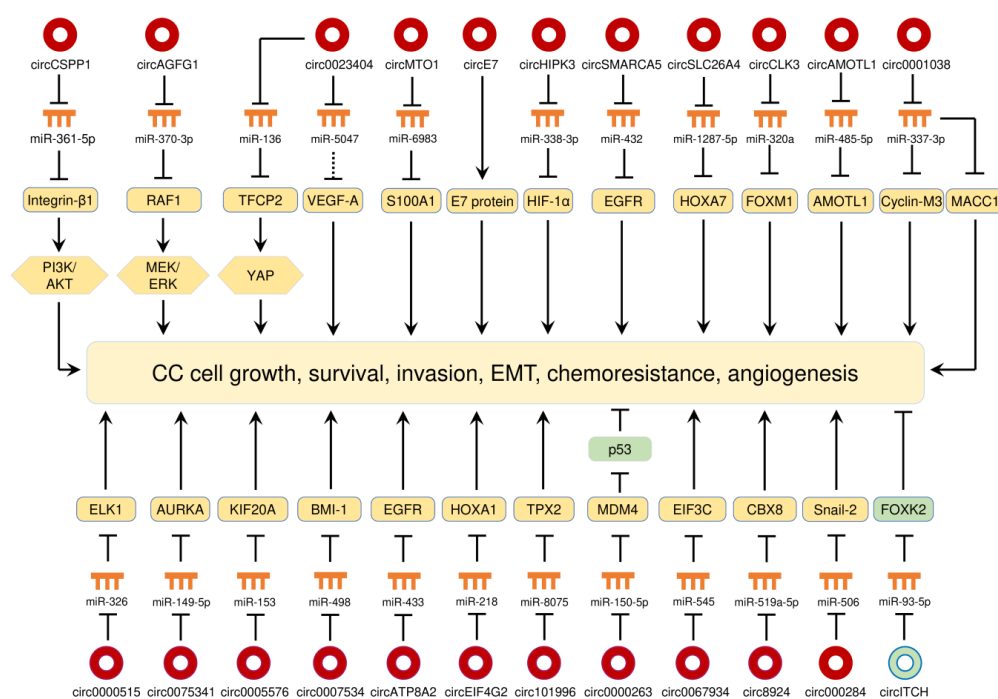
circCSPP1
miR-361-5p
Integrin-β1
PI3K/AKT

circAGFG1
miR-370-3p
RAF1
MEK/ERK

miR-136
TFCP2
YAP

circ0023404
miR-5047
VEGF-A

circMTO1
miR-6983
S100A1

circE7
E7 protein

circHIPK3
miR-338-3p
HIF-1α

circSMARCA5
miR-432
EGFR

circSLC26A4
miR-1287-5p
HOXA7

circCLK3
miR-320a
FOXM1

circAMOTL1
miR-485-5p
AMOTL1

circ0001038
miR-337-3p
Cyclin-M3
MACC1

CC cell growth, survival, invasion, EMT, chemoresistance, angiogenesis

p53

ELK1
miR-326
circ0000515

AURKA
miR-149-5p
circ0075341

KIF20A
miR-153
circ0005576

BMI-1
miR-498
circ0007534

EGFR
miR-433
circATP8A2

HOXA1
miR-218
circEIF4G2

TPX2
miR-8075
circ101996

MDM4
miR-150-5p
circ0000263

EIF3C
miR-545
circ0067934

CBX8
miR-519a-5p
circ8924

Snail-2
miR-506
circ000284

FOXK2
miR-93-5p
circITCH